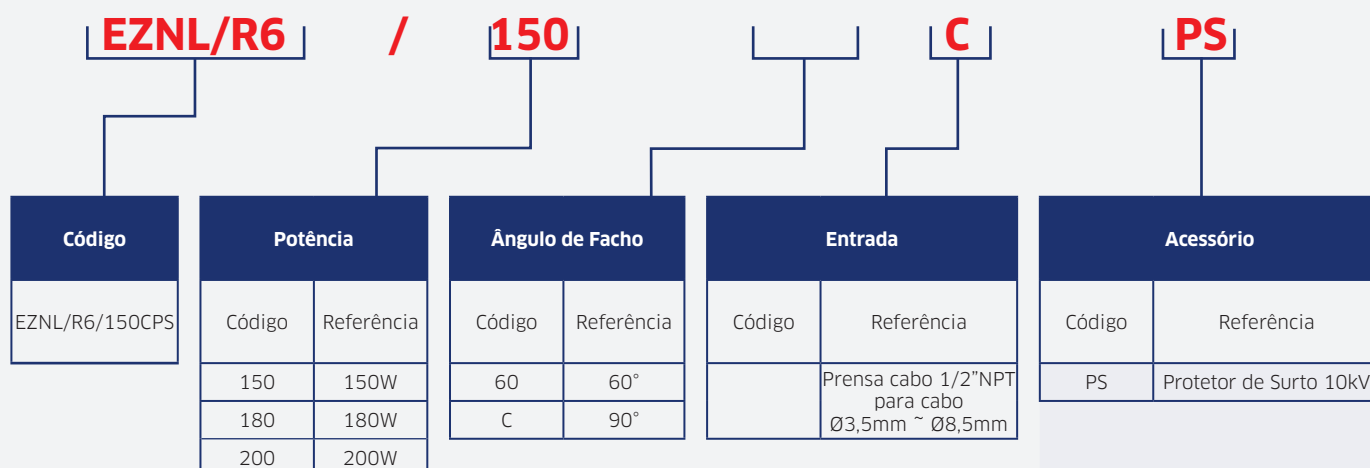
EZNL/R6 / 150 C PS

| Código |
|---|
| EZNL/R6/150CPS |

| Potência | |
|---|---|
| Código | Referência |
| 150 | 150W |
| 180 | 180W |
| 200 | 200W |

| Ângulo de Facho | |
|---|---|
| Código | Referência |
| 60 | 60° |
| C | 90° |

| Entrada | |
|---|---|
| Código | Referência |
| | Prensa cabo 1/2"NPT para cabo Ø3,5mm ~ Ø8,5mm |

| Acessório | |
|---|---|
| Código | Referência |
| PS | Protetor de Surto 10kV |